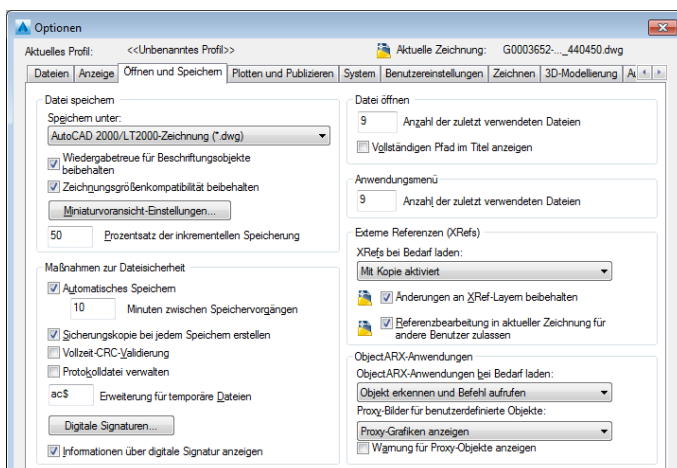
Optionen

Aktuelles Profil: <<Unbenanntes Profil>>

Aktuelle Zeichnung: G0003652-..._440450.dwg

Dateien | Anzeige | Öffnen und Speichern | Plotten und Publizieren | System | Benutzereinstellungen | Zeichnen | 3D-Modellierung | A

Datei speichern

Speichern unter:

AutoCAD 2000/LT2000-Zeichnung (*.dwg)

Wiedergabetreue für Beschriftungsobjekte beibehalten

Zeichnungsgrößenkompatibilität beibehalten

Miniaturvoransicht-Einstellungen...

50 Prozentsatz der inkrementellen Speicherung

Maßnahmen zur Dateisicherheit

Automatisches Speichern

10 Minuten zwischen Speichervorgängen

Sicherungskopie bei jedem Speichern erstellen

Vollzeit-CRC-Validierung

Protokolldatei verwalten

ac$ Erweiterung für temporäre Dateien

Digitale Signaturen...

Informationen über digitale Signatur anzeigen

Datei öffnen

9 Anzahl der zuletzt verwendeten Dateien

Vollständigen Pfad im Titel anzeigen

Anwendungsmenü

9 Anzahl der zuletzt verwendeten Dateien

Externe Referenzen (XRefs)

XRefs bei Bedarf laden:

Mit Kopie aktiviert

Änderungen an XRef-Layern beibehalten

Referenzbearbeitung in aktueller Zeichnung für andere Benutzer zulassen

ObjectARX-Anwendungen

ObjectARX-Anwendungen bei Bedarf laden:

Objekt erkennen und Befehl aufrufen

Proxy-Bilder für benutzerdefinierte Objekte:

Proxy-Grafiken anzeigen

Warnung für Proxy-Objekte anzeigen